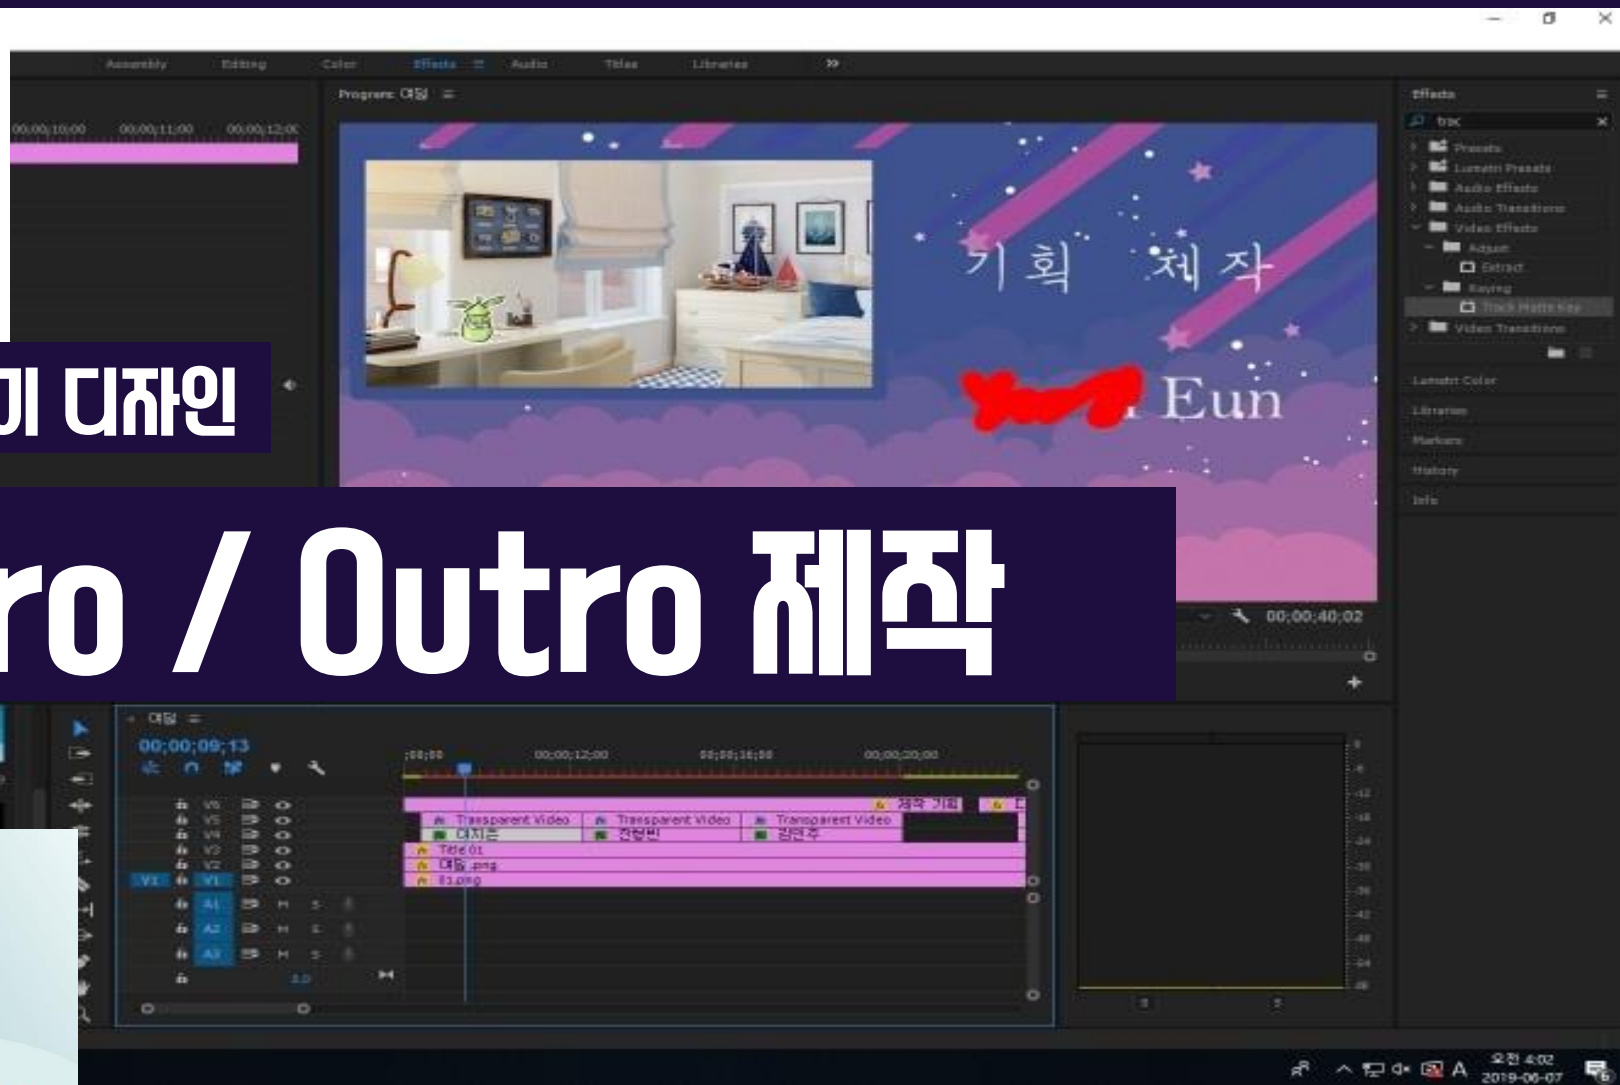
Assembly Editing Color Effects Audio Titles Libraries »

Program: 예담

00;00;10;00 00;00;11;00 00;00;12;00

기획 제작

Eun

기 디자인

ro / Outro 제작

00;00;40;02

Effects
trac
Presets
Lumetri Presets
Audio Effects
Audio Transitions
Video Effects
Adjust
Extract
Keying
Track Matte Key
Video Transitions

Lumetri Color
Libraries
Markers
History
Info

예담
00;00;09;13

;00;00 00;00;12;00 00;00;16;00 00;00;20;00

V6
V5
V4
V3
V2
V1
A1
A2
A3

제작 기획
Transparent Video
Transparent Video
Transparent Video
대지은
진현빈
김민주
Title 01
예담.png
01.png

오전 4:02
2019-06-07